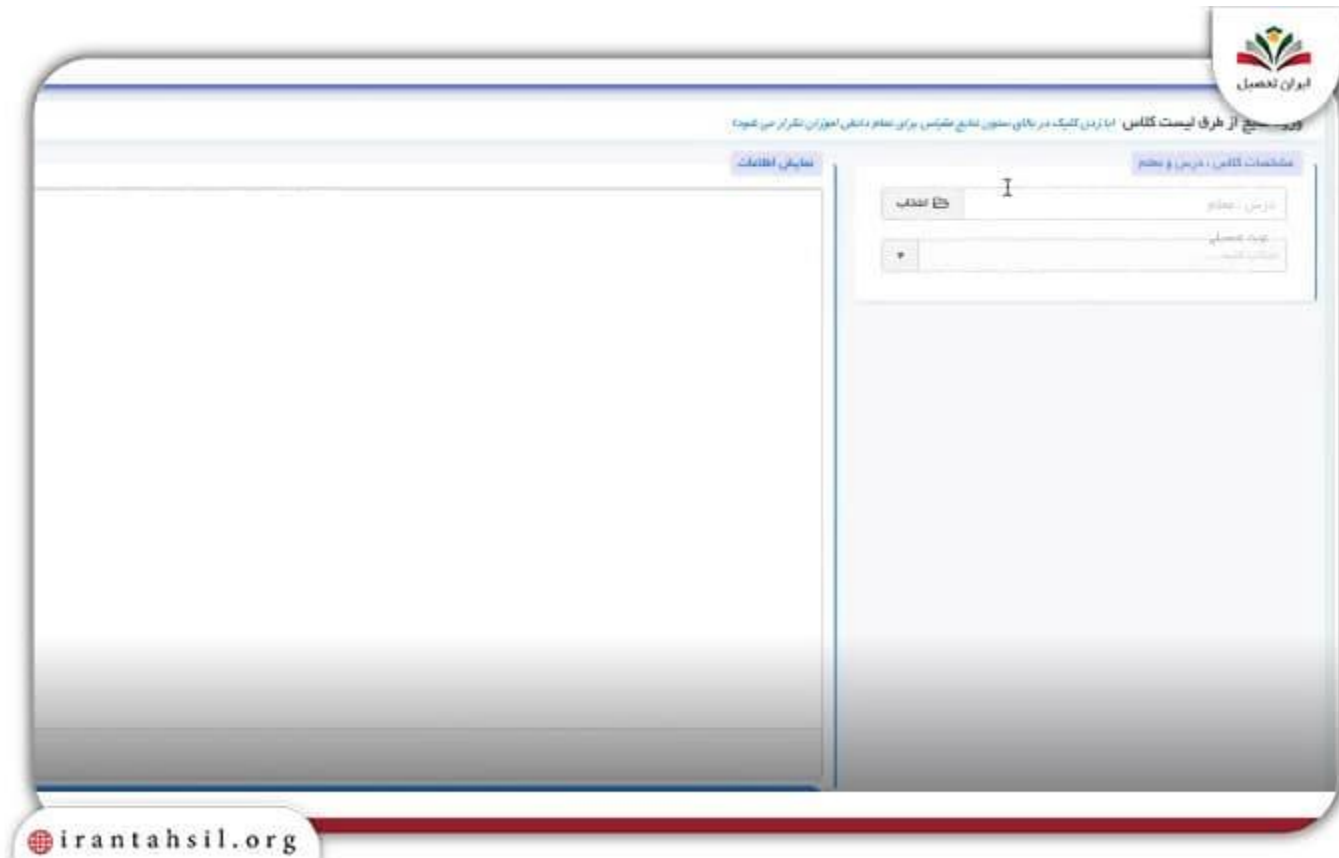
ایران تحصیل

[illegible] از طرف لیست کلاس با زدن کلیک در بالای ستون تاریخ مقیاس برای تمام دانش آموزان تکرار می شود

مشخصات کلاس : درس و معلم

نمایش اطلاعات

انتخاب

درس - معلم

نوبت تحصیلی

انتخاب کنید

irantahsil.org